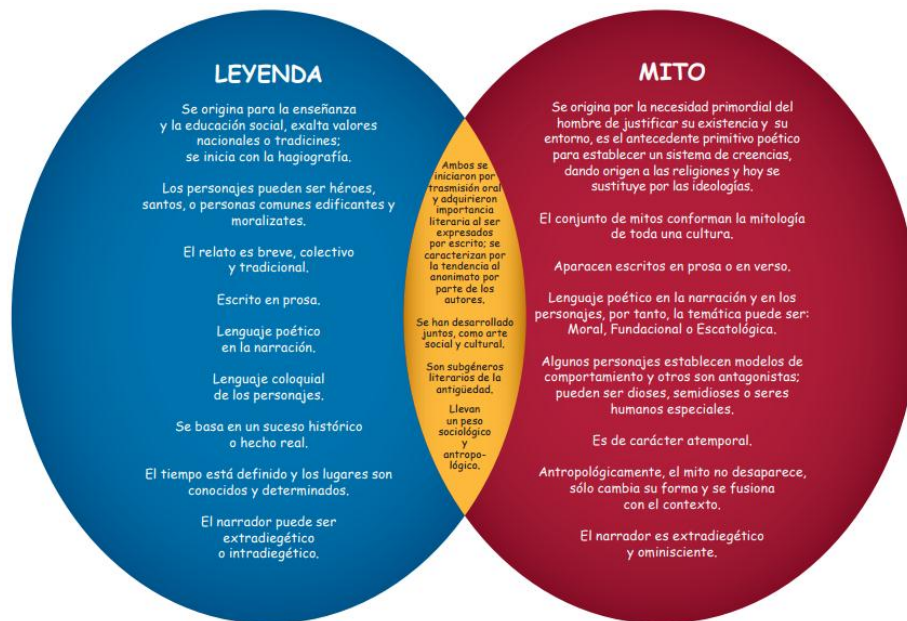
LEYENDA

Se origina para la enseñanza y la educación social, exalta valores nacionales o tradicines; se inicia con la hagiografía.

Los personajes pueden ser héroes, santos, o personas comunes edificantes y moralizates.

El relato es breve, colectivo y tradicional.

Escrito en prosa.

Lenguaje poético en la narración.

Lenguaje coloquial de los personajes.

Se basa en un suceso histórico o hecho real.

El tiempo está definido y los lugares son conocidos y determinados.

El narrador puede ser extradiegético o intradiegético.

Ambos se iniciaron por trasmisión oral y adquirieron importancia literaria al ser expresados por escrito; se caracterizan por la tendencia al anonimato por parte de los autores.

Se han desarrollado juntos, como arte social y cultural.

Son subgéneros literarios de la antigüedad.

Llevan un peso sociológico y antropológico.

MITO

Se origina por la necesidad primordial del hombre de justificar su existencia y su entorno, es el antecedente primitivo poético para establecer un sistema de creencias, dando origen a las religiones y hoy se sustituye por las ideologías.

El conjunto de mitos conforman la mitología de toda una cultura.

Aparacen escritos en prosa o en verso.

Lenguaje poético en la narración y en los personajes, por tanto, la temática puede ser: Moral, Fundacional o Escatológica.

Algunos personajes establecen modelos de comportamiento y otros son antagonistas; pueden ser dioses, semidioses o seres humanos especiales.

Es de carácter atemporal.

Antropológicamente, el mito no desaparece, sólo cambia su forma y se fusiona con el contexto.

El narrador es extradiegético y ominisciente.